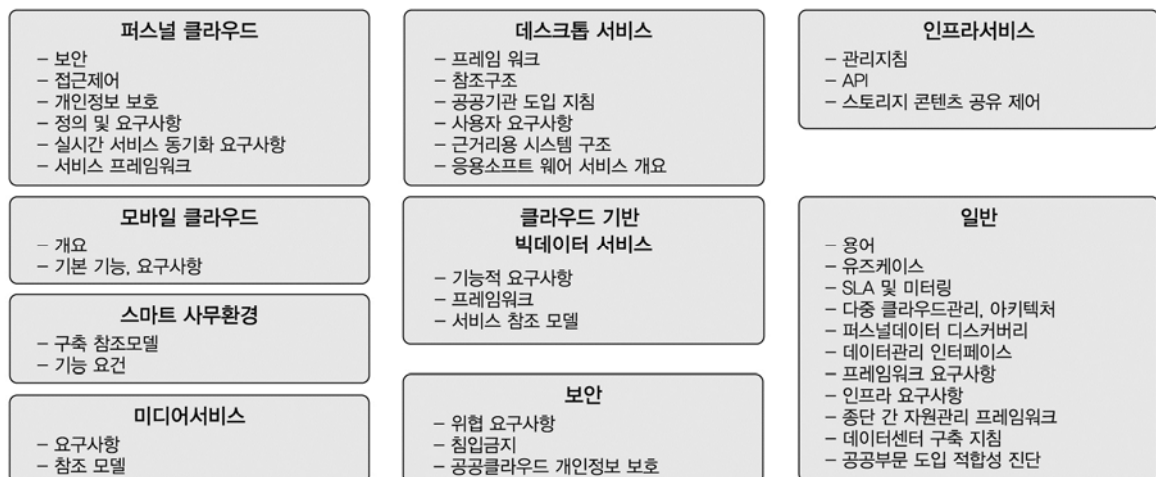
퍼스널 클라우드
– 보안
– 접근제어
– 개인정보 보호
– 정의 및 요구사항
– 실시간 서비스 동기화 요구사항
– 서비스 프레임워크

모바일 클라우드
– 개요
– 기본 기능, 요구사항

스마트 사무환경
– 구축 참조모델
– 기능 요건

미디어서비스
– 요구사항
– 참조 모델

데스크톱 서비스
– 프레임 워크
– 참조구조
– 공공기관 도입 지침
– 사용자 요구사항
– 근거리용 시스템 구조
– 응용소프트 웨어 서비스 개요

클라우드 기반
빅데이터 서비스
– 기능적 요구사항
– 프레임워크
– 서비스 참조 모델

보안
– 위협 요구사항
– 침입금지
– 공공클라우드 개인정보 보호

인프라서비스
– 관리지침
– API
– 스토리지 콘텐츠 공유 제어

일반
– 용어
– 유즈케이스
– SLA 및 미터링
– 다중 클라우드관리, 아키텍처
– 퍼스널데이터 디스커버리
– 데이터관리 인터페이스
– 프레임워크 요구사항
– 인프라 요구사항
– 종단 간 자원관리 프레임워크
– 데이터센터 구축 지침
– 공공부문 도입 적합성 진단